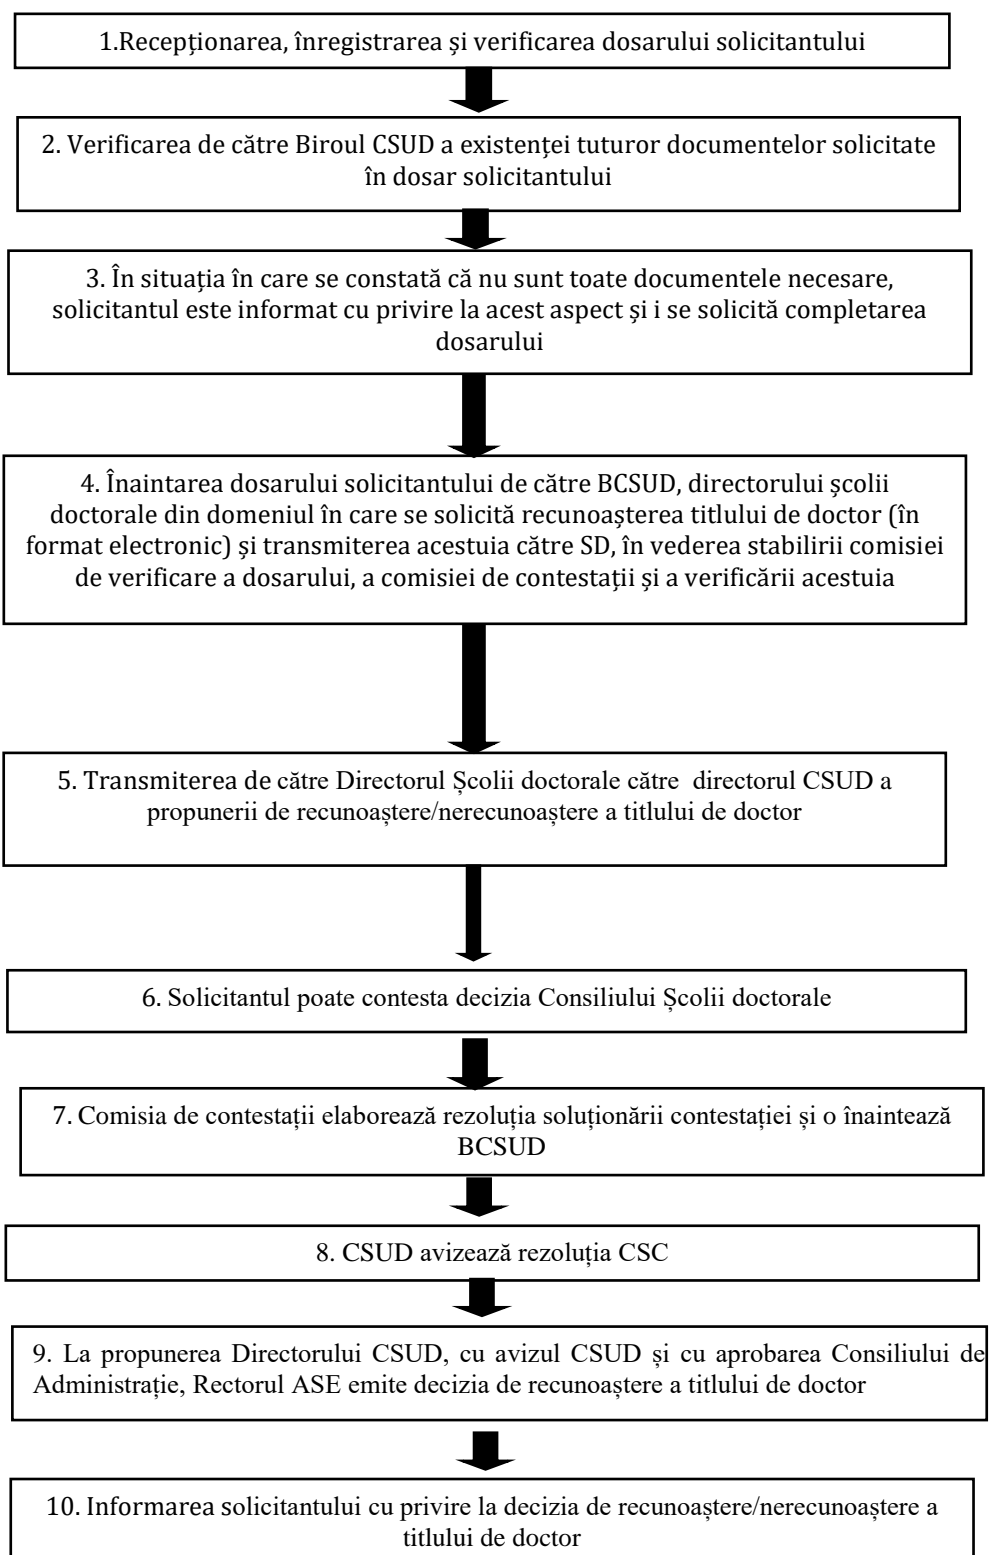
1.Recepționarea, înregistrarea și verificarea dosarului solicitantului

2. Verificarea de către Biroul CSUD a existenței tuturor documentelor solicitate în dosar solicitantului

3. În situația în care se constată că nu sunt toate documentele necesare, solicitantul este informat cu privire la acest aspect și i se solicită completarea dosarului

4. Înaintarea dosarului solicitantului de către BCSUD, directorului şcolii doctorale din domeniul în care se solicită recunoașterea titlului de doctor (în format electronic) și transmiterea acestuia către SD, în vederea stabilirii comisiei de verificare a dosarului, a comisiei de contestații și a verificării acestuia

5. Transmiterea de către Directorul Școlii doctorale către directorul CSUD a propunerii de recunoaștere/nerecunoaștere a titlului de doctor

6. Solicitantul poate contesta decizia Consiliului Școlii doctorale

7. Comisia de contestații elaborează rezoluția soluționării contestației și o înaintează BCSUD

8. CSUD avizează rezoluția CSC

9. La propunerea Directorului CSUD, cu avizul CSUD și cu aprobarea Consiliului de Administrație, Rectorul ASE emite decizia de recunoaștere a titlului de doctor

10. Informarea solicitantului cu privire la decizia de recunoaștere/nerecunoaștere a titlului de doctor